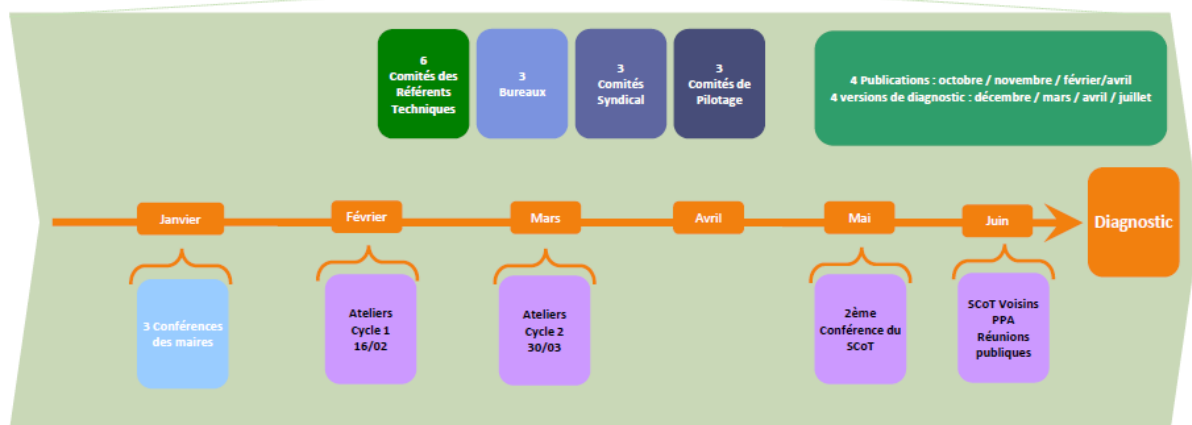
6
Comités des Référents Techniques

3
Bureaux

3
Comités Syndical

3
Comités de Pilotage

4 Publications : octobre / novembre / février/avril
4 versions de diagnostic : décembre / mars / avril / juillet

Janvier

Février

Mars

Avril

Mai

Juin

Diagnostic

3 Conférences des maires

Ateliers
Cycle 1
16/02

Ateliers
Cycle 2
30/03

2ème Conférence du SCoT

SCoT Voisins
PPA
Réunions publiques